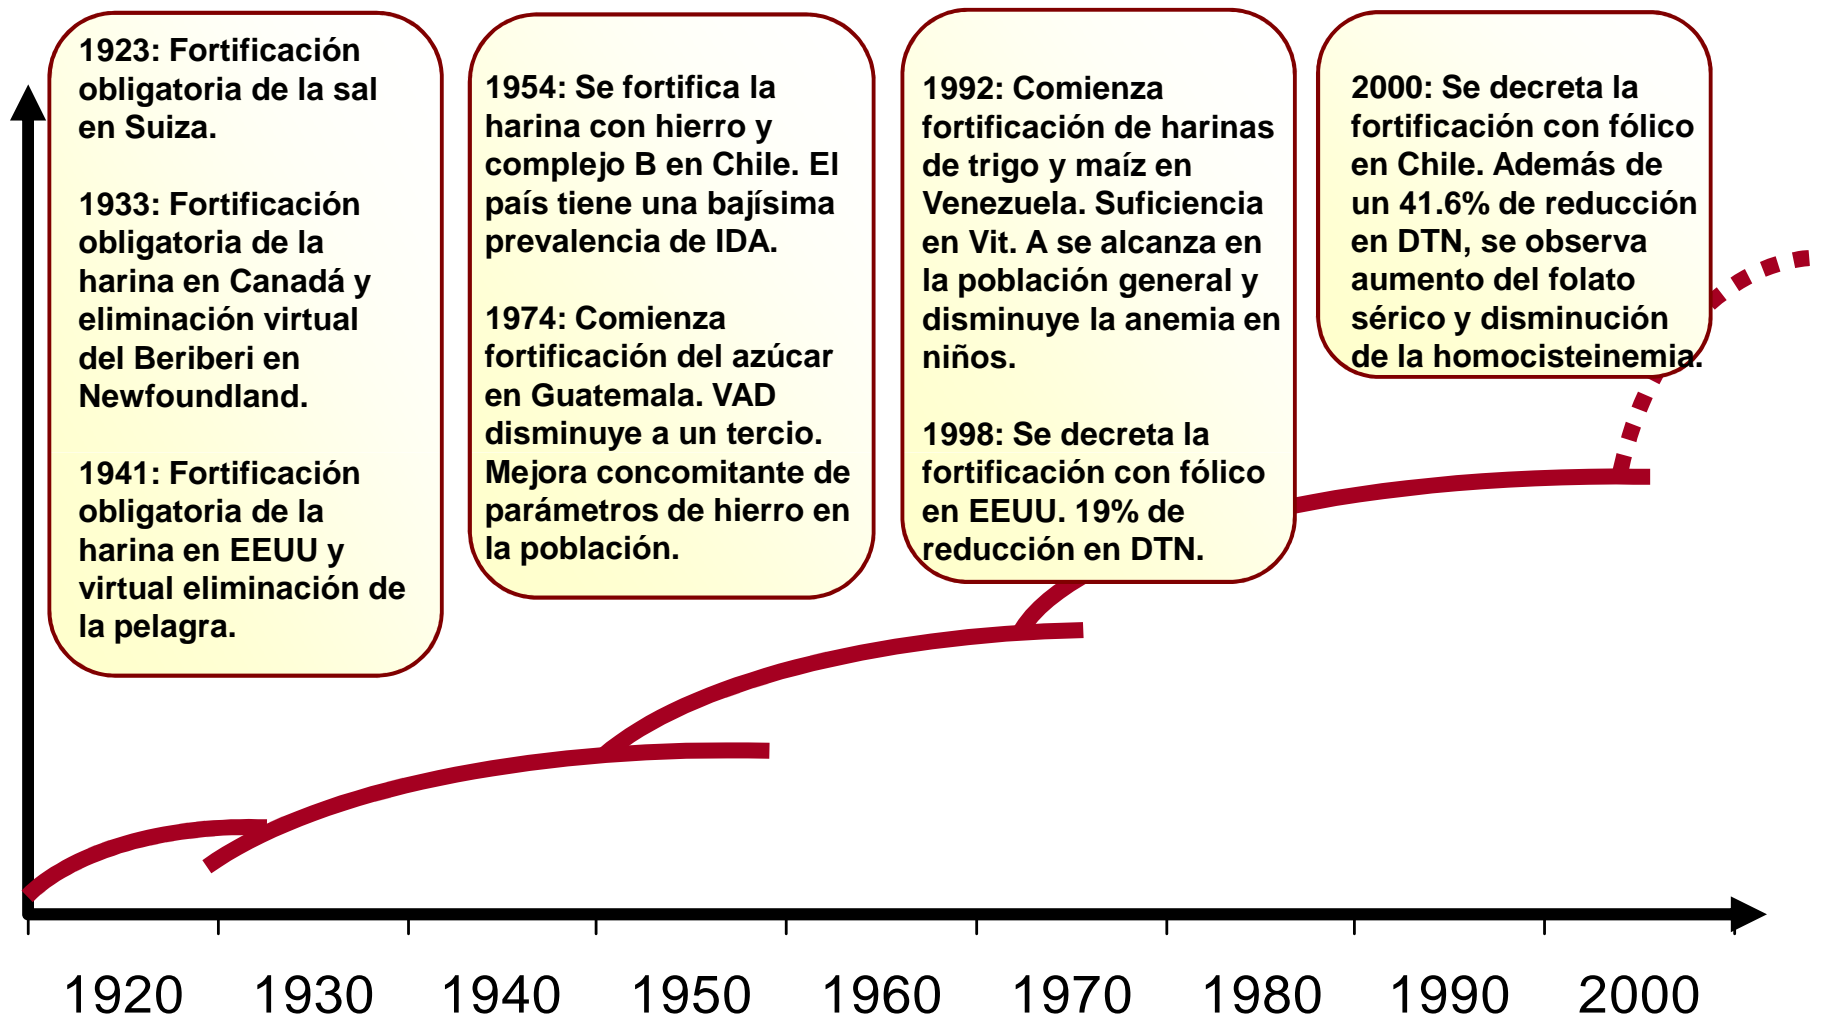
1923: Fortificación obligatoria de la sal en Suiza.

1933: Fortificación obligatoria de la harina en Canadá y eliminación virtual del Beriberi en Newfoundland.

1941: Fortificación obligatoria de la harina en EEUU y virtual eliminación de la pelagra.

1954: Se fortifica la harina con hierro y complejo B en Chile. El país tiene una bajísima prevalencia de IDA.

1974: Comienza fortificación del azúcar en Guatemala. VAD disminuye a un tercio. Mejora concomitante de parámetros de hierro en la población.

1992: Comienza fortificación de harinas de trigo y maíz en Venezuela. Suficiencia en Vit. A se alcanza en la población general y disminuye la anemia en niños.

1998: Se decreta la fortificación con fólico en EEUU. 19% de reducción en DTN.

2000: Se decreta la fortificación con fólico en Chile. Además de un 41.6% de reducción en DTN, se observa aumento del folato sérico y disminución de la homocisteinemia.

1920 1930 1940 1950 1960 1970 1980 1990 2000